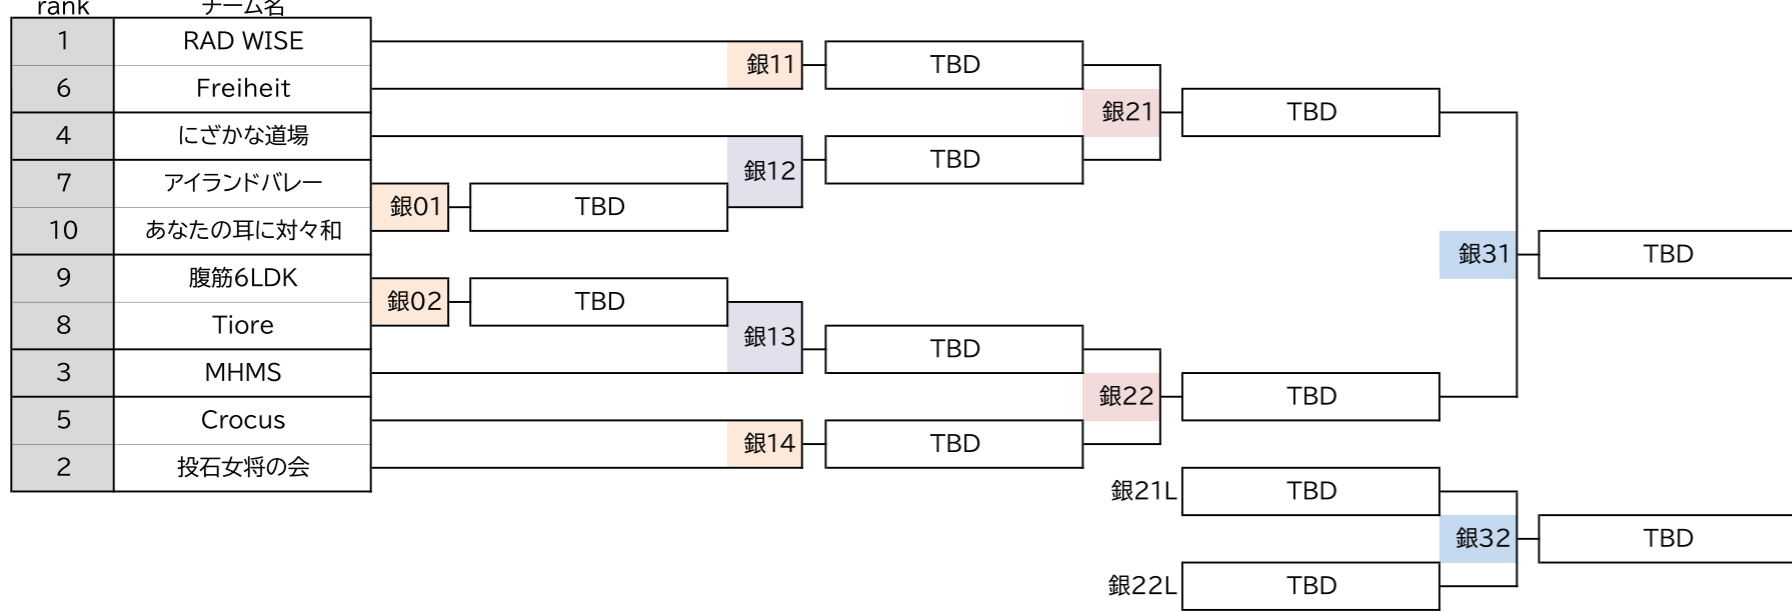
| rank | チーム名 |
|---|---|
| 1 | RAD WISE |
| 6 | Freiheit |
| 4 | にざかな道場 |
| 7 | アイランドバレー |
| 10 | あなたの耳に対々和 |
| 9 | 腹筋6LDK |
| 8 | Tiore |
| 3 | MHMS |
| 5 | Crocus |
| 2 | 投石女将の会 |

銀11 TBD
銀21 TBD
銀12 TBD
銀01 TBD
銀31 TBD
銀02 TBD
銀13 TBD
銀22 TBD
銀14 TBD
銀21L TBD
銀32 TBD
銀22L TBD